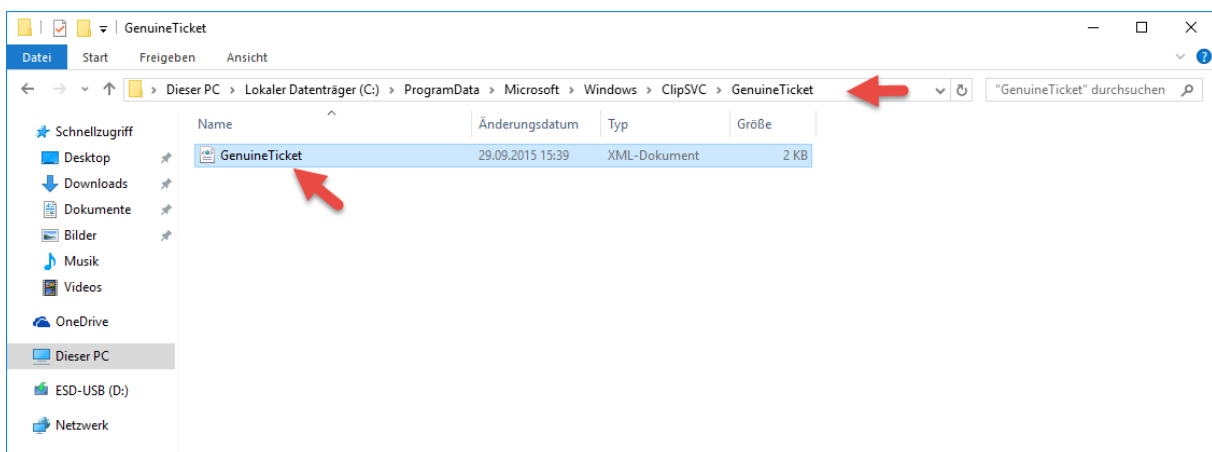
GenuineTicket

Datei Start Freigeben Ansicht

Dieser PC > Lokaler Datenträger (C:) > ProgramData > Microsoft > Windows > ClipSVC > GenuineTicket

"GenuineTicket" durchsuchen

Schnellzugriff
Desktop
Downloads
Dokumente
Bilder
Musik
Videos
OneDrive
Dieser PC
ESD-USB (D:)
Netzwerk

| Name | Änderungsdatum | Typ | Größe |
|---|---|---|---|
| GenuineTicket | 29.09.2015 15:39 | XML-Dokument | 2 KB |